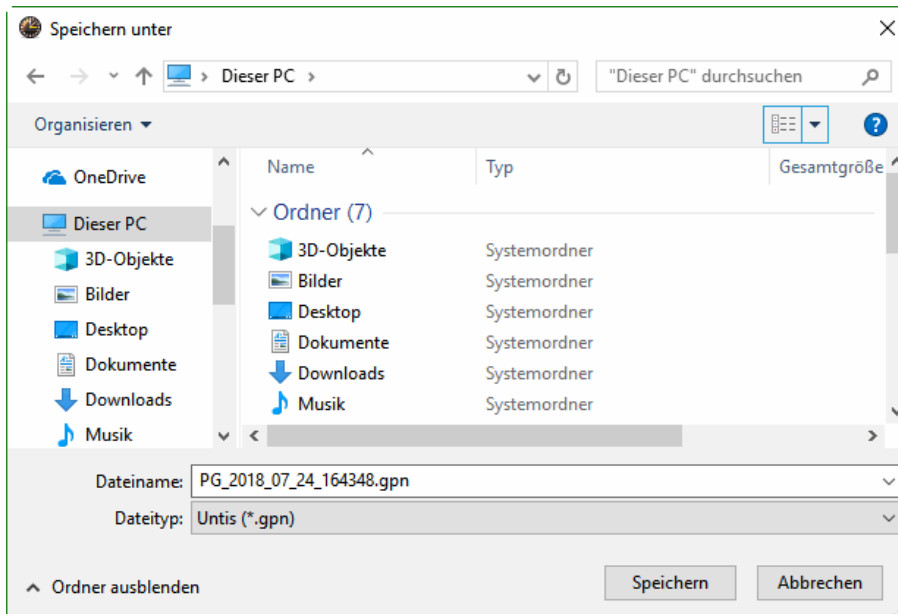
Speichern unter

Dieser PC

"Dieser PC" durchsuchen

Organisieren

OneDrive
Dieser PC
3D-Objekte
Bilder
Desktop
Dokumente
Downloads
Musik

| Name | Typ | Gesamtgröße |
|---|---|---|
| Ordner (7) | | |
| 3D-Objekte | Systemordner | |
| Bilder | Systemordner | |
| Desktop | Systemordner | |
| Dokumente | Systemordner | |
| Downloads | Systemordner | |
| Musik | Systemordner | |

Dateiname: PG_2018_07_24_164348.gpn
Dateityp: Untis (*.gpn)

Ordner ausblenden

Speichern
Abbrechen